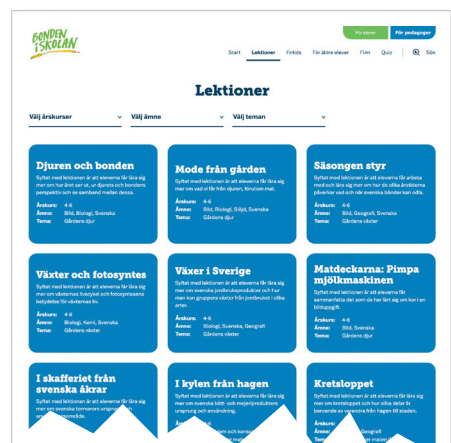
BONDEN I SKOLAN

För elever | För pedagoger

Start | Lektioner | Fritids | För äldre elever | Film | Quiz | Sök

Lektioner

Välj årskurser | Välj ämne | Välj teman

Djuren och bonden
Syftet med lektionen är att eleverna får lära sig mer om hur åker ser ut, ur djurets och bondens perspektiv och se samband mellan dessa.
Årskurs: 4-6
Ämne: Bild, Biologi, Svenska
Tema: Gårdens djur

Mode från gården
Syftet med lektionen är att eleverna får lära sig mer om vad vi får från djuren, förutom mat.
Årskurs: 4-6
Ämne: Bild, Biologi, Slöjd, Svenska
Tema: Gårdens djur

Säsongen styr
Syftet med lektionen är att eleverna får arbeta med och lära sig mer om hur de olika årstiderna påverkar vad och när svenska bönder kan odla.
Årskurs: 4-6
Ämne: Bild, Geografi, Svenska
Tema: Gårdens växter

Växter och fotosyntes
Syftet med lektionen är att eleverna får lära sig mer om växternas livscykel och fotosyntesens betydelse för växternas liv.
Årskurs: 4-6
Ämne: Biologi, Kemi, Svenska
Tema: Gårdens växter

Växer i Sverige
Syftet med lektionen är att eleverna får lära sig mer om svenska jordbruksprodukter och hur man kan gruppera växter från jordbruket i olika arter.
Årskurs: 4-6
Ämne: Biologi, Svenska, Geografi
Tema: Gårdens växter

Matdeckarna: Pimpa mjölkmaskinen
Syftet med lektionen är att eleverna får sammanfatta det som de har lärt sig om kon i en bildupptift.
Årskurs: 4-6
Ämne: Bild, Biologi, Svenska
Tema: Gårdens djur

I skafferiet från svenska åkrar
Syftet med lektionen är att eleverna får lära sig mer om svenska tornaenes ursprung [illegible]

I kylen från hagen
Syftet med lektionen är att eleverna får lära sig mer om svenska kött- och mejeriprodukters ursprung och användning.

Kretsloppet
Syftet med lektionen är att eleverna får lära sig mer om kretsloppet och hur olika delar är beroende av varandra från hagen till staden.
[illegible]